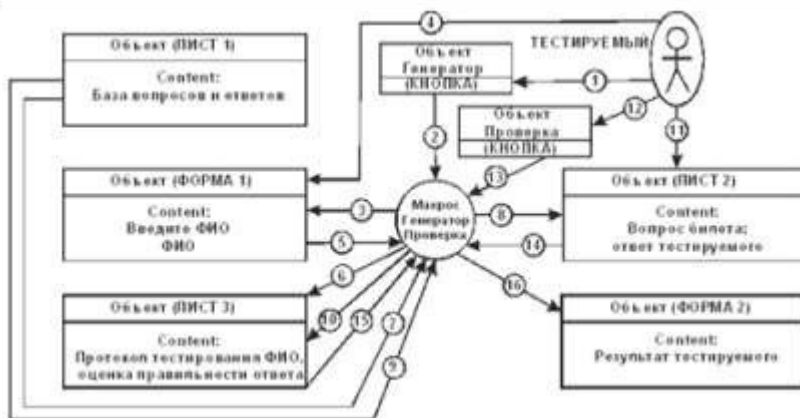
Объект (ЛИСТ 1)
Content:
База вопросов и ответов

Объект
Генератор
(КНОПКА)

ТЕСТИРУЕМЫЙ

4
1
12
11

Объект
Проверка
(КНОПКА)

2
13

Объект (ФОРМА 1)
Content:
Введите ФИО
ФИО

3
5

Макрос
Генератор
Проверка

8
14

Объект (ЛИСТ 2)
Content:
Вопрос билета;
ответ тестируемого

6
10
15
7
9
16

Объект (ЛИСТ 3)
Content:
Протокол тестирования ФИО,
оценка правильности ответа

Объект (ФОРМА 2)
Content:
Результат тестируемого